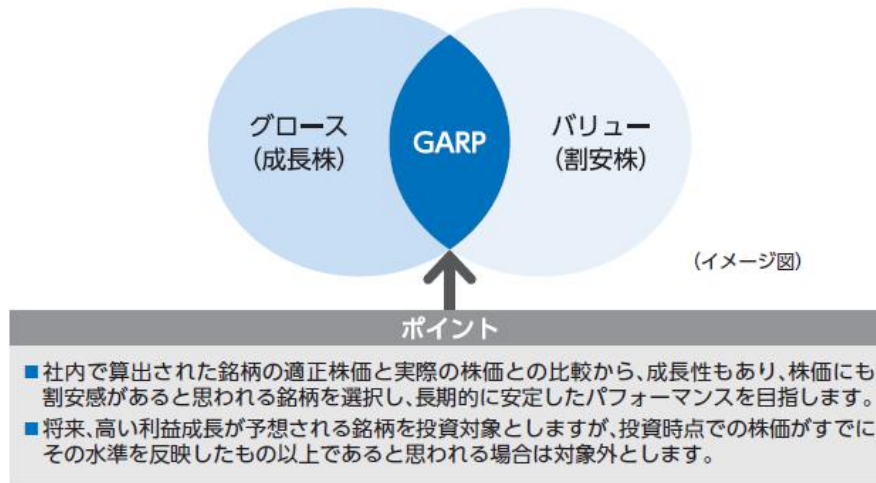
グロース
(成長株)

GARP

バリュー
(割安株)

(イメージ図)

ポイント

■社内で算出された銘柄の適正株価と実際の株価との比較から、成長性もあり、株価にも割安感があると思われる銘柄を選択し、長期的に安定したパフォーマンスを目指します。

■将来、高い利益成長が予想される銘柄を投資対象としますが、投資時点での株価がすでにその水準を反映したもの以上であると思われる場合は対象外とします。